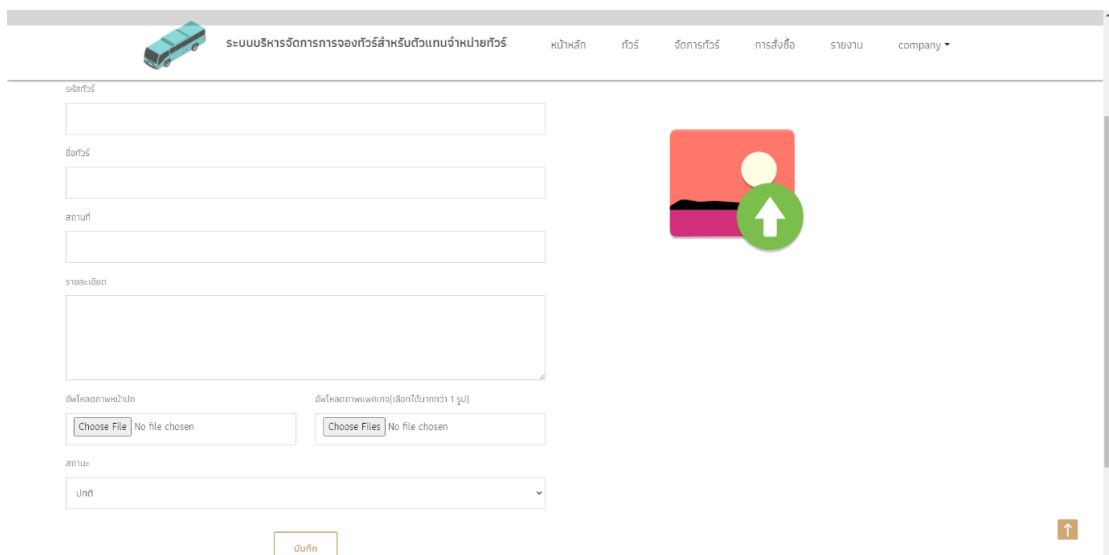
ระบบบริหารจัดการการจองทัวร์สำหรับตัวแทนจำหน่ายทัวร์

หน้าหลัก ทัวร์ จัดการทัวร์ การสั่งซื้อ รายงาน company ▾

รหัสทัวร์

ชื่อทัวร์

สถานที่

รายละเอียด

อัพโหลดภาพหน้าปก

Choose File No file chosen

อัพโหลดภาพแพคเกจ(เลือกได้มากกว่า 1 รูป)

Choose Files No file chosen

สถานะ

ปกติ

บันทึก